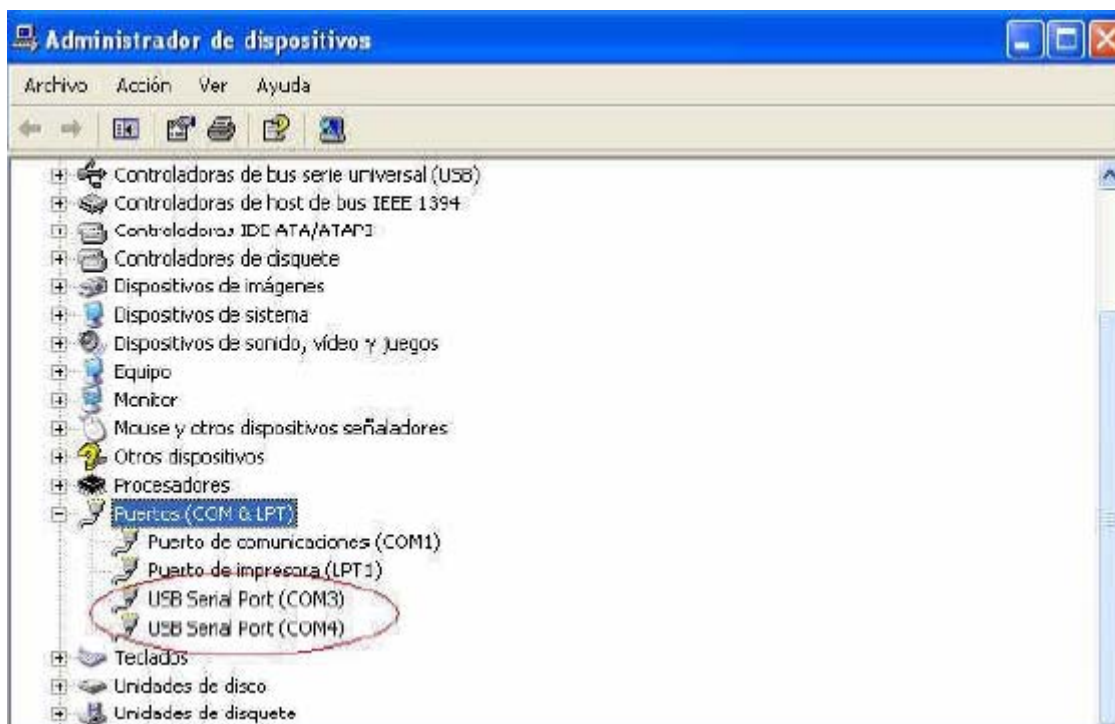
Administrador de dispositivos

Archivo Acción Ver Ayuda

Controladoras de bus serie universal (USB)
Controladoras de host de bus IEEE 1394
Controladoras IDE ATA/ATAPI
Controladores de disquete
Dispositivos de imágenes
Dispositivos de sistema
Dispositivos de sonido, vídeo y juegos
Equipo
Monitor
Mouse y otros dispositivos señaladores
Otros dispositivos
Procesadores
Puertos (COM & LPT)
Puerto de comunicaciones (COM1)
Puerto de impresora (LPT1)
USB Serial Port (COM3)
USB Serial Port (COM4)
Teclados
Unidades de disco
Unidades de disquete